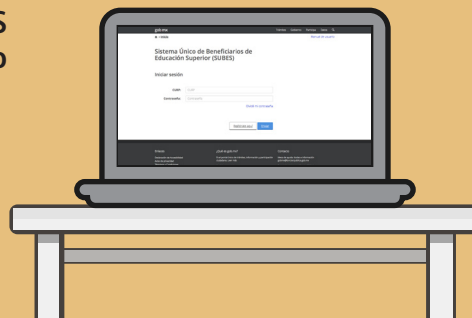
s
o

gob.mx Trámites Gobierno Participa Datos

Sistema Único de Beneficiarios de Educación Superior (SUBES)

Iniciar sesión

CURP: CURP

Contraseña: Contraseña

Olvidé mi contraseña

Registrarse Entrar

Enlaces

¿Qué es gob.mx?

Contacto

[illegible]